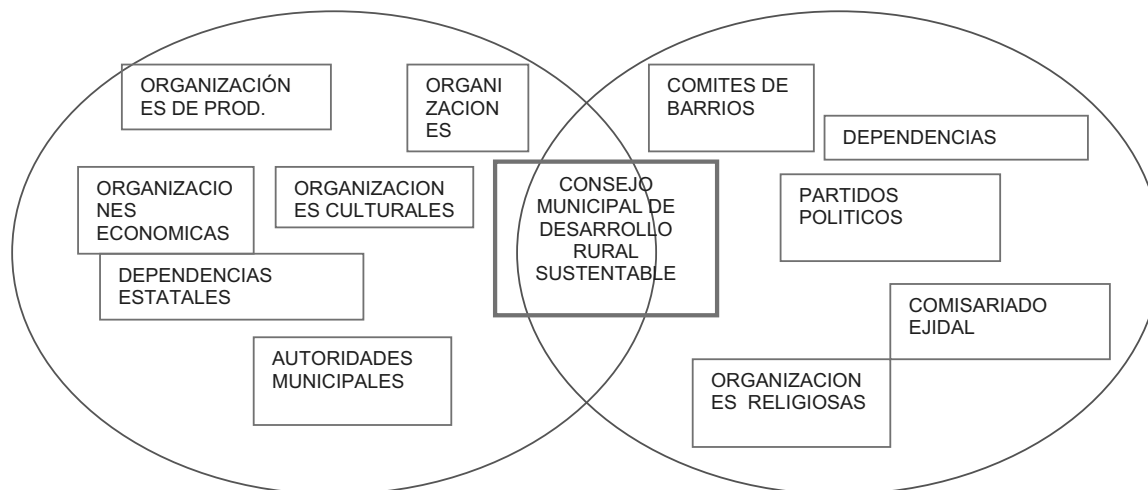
ORGANIZACIÓNES DE PROD.

ORGANIZACIONES

ORGANIZACIONES ECONOMICAS

ORGANIZACIONES CULTURALES

DEPENDENCIAS ESTATALES

AUTORIDADES MUNICIPALES

CONSEJO MUNICIPAL DE DESARROLLO RURAL SUSTENTABLE

COMITES DE BARRIOS

DEPENDENCIAS

PARTIDOS POLITICOS

COMISARIADO EJIDAL

ORGANIZACIONES RELIGIOSAS